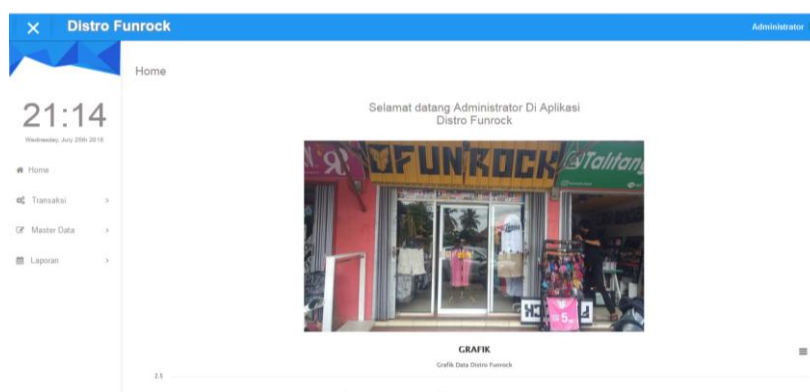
Distro Funrock

Administrator

21:14

Wednesday, July 25th 2018

Home

Transaksi

Master Data

Laporan

Home

Selamat datang Administrator Di Aplikasi Distro Funrock

FUNROCK

Talitan

GRAFIK

Grafik Data Distro Funrock

2.5